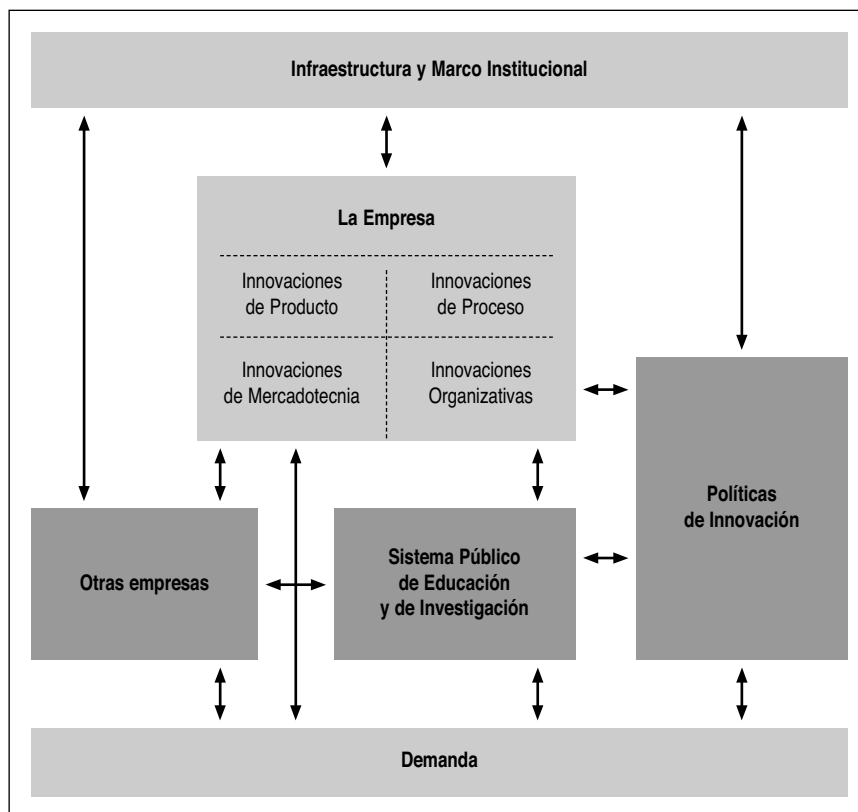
Infraestructura y Marco Institucional

La Empresa

Innovaciones de Producto

Innovaciones de Proceso

Innovaciones de Mercadotecnia

Innovaciones Organizativas

Políticas de Innovación

Otras empresas

Sistema Público de Educación y de Investigación

Demanda